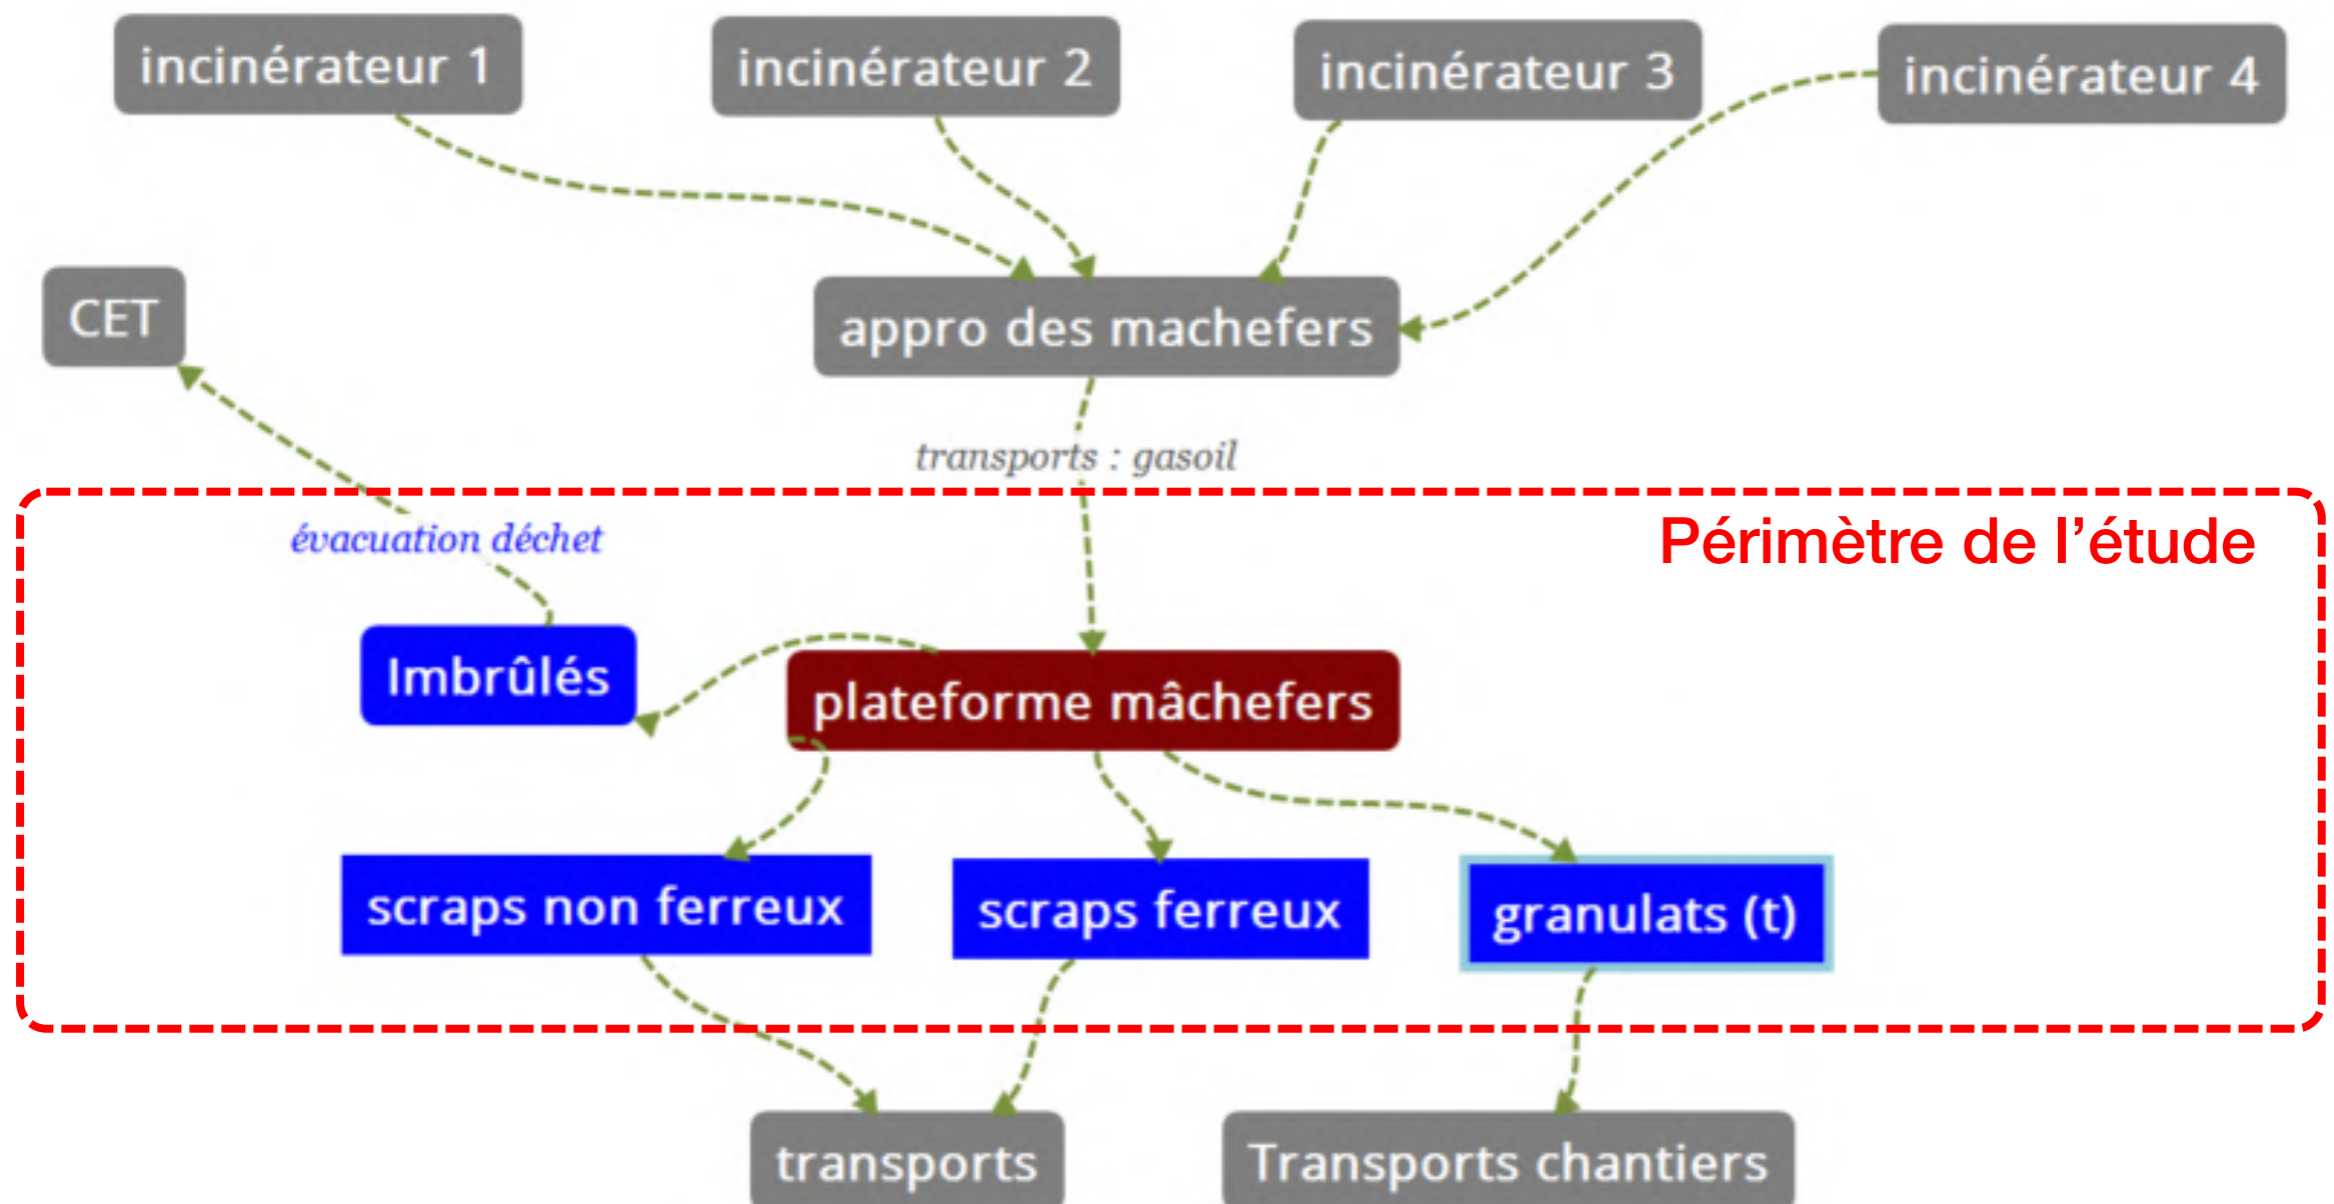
incinérateur 1

incinérateur 2

incinérateur 3

incinérateur 4

CET

appro des machefers

transports : gasoil

Périmètre de l’étude

évacuation déchet

Imbrûlés

plateforme mâchefers

scraps non ferreux

scraps ferreux

granulats (t)

transports

Transports chantiers